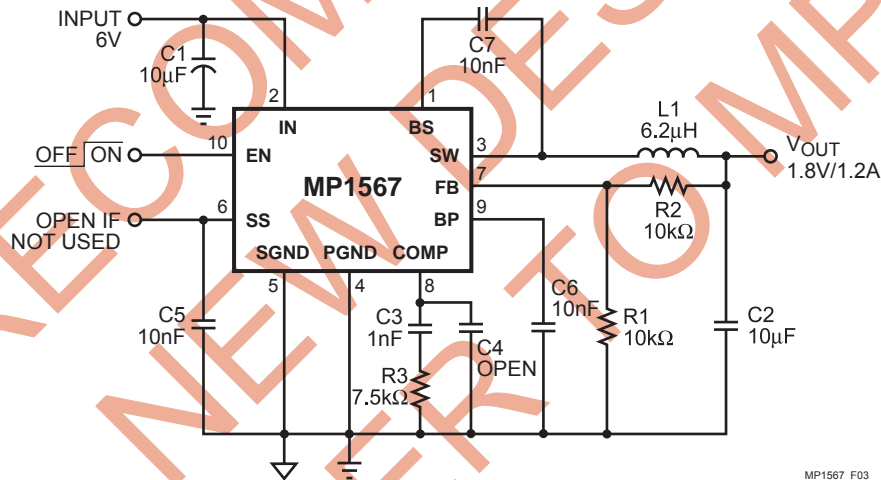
INPUT 6V

C1 10μF

2

IN

1

BS

C7 10nF

L1 6.2μH

$V_{OUT}$ 1.8V/1.2A

OFF | ON

10

EN

3

SW

MP1567

FB

7

R2 10kΩ

OPEN IF NOT USED

6

SS

BP

9

SGND

PGND

COMP

5

4

8

C5 10nF

C3 1nF

C4 OPEN

C6 10nF

R1 10kΩ

C2 10μF

R3 7.5kΩ

MP1567 F03